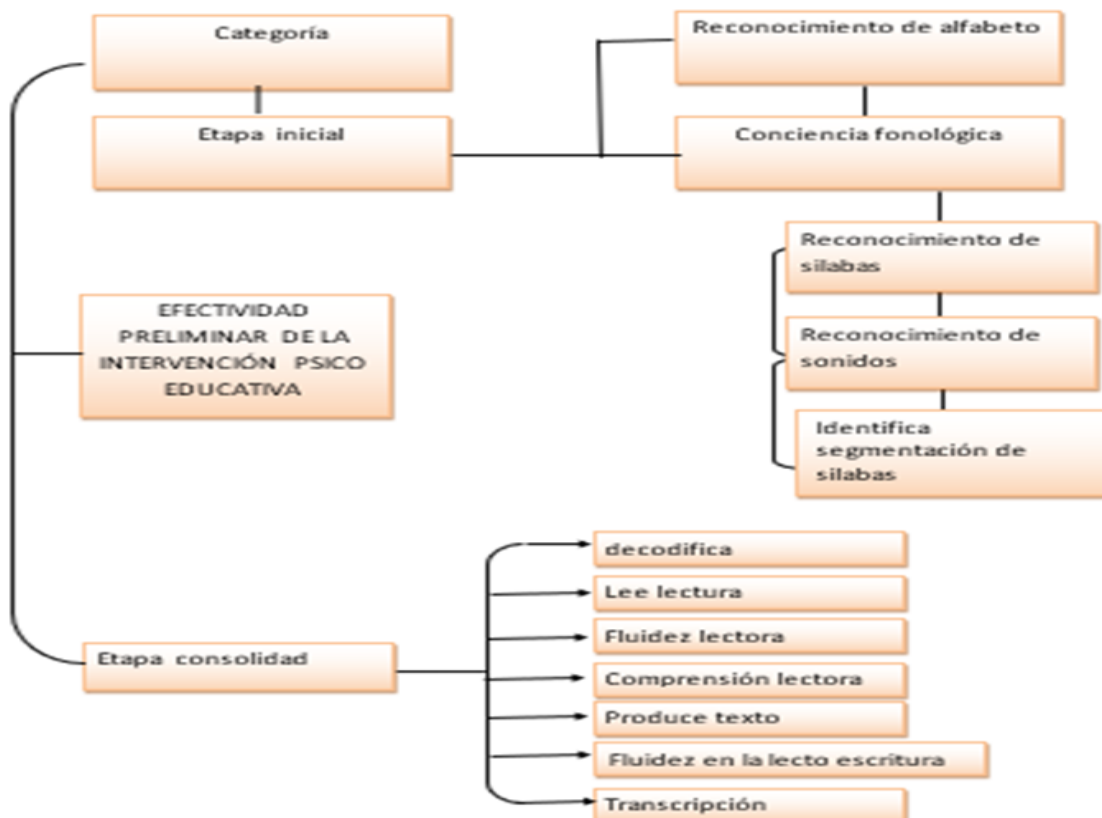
Categoría

Etapa inicial

Reconocimiento de alfabeto

Conciencia fonológica

Reconocimiento de silabas

Reconocimiento de sonidos

Identifica segmentación de silabas

EFECTIVIDAD PRELIMINAR DE LA INTERVENCIÓN PSICO EDUCATIVA

Etapa consolidad

decodifica

Lee lectura

Fluidez lectora

Comprensión lectora

Produce texto

Fluidez en la lecto escritura

Transcripción